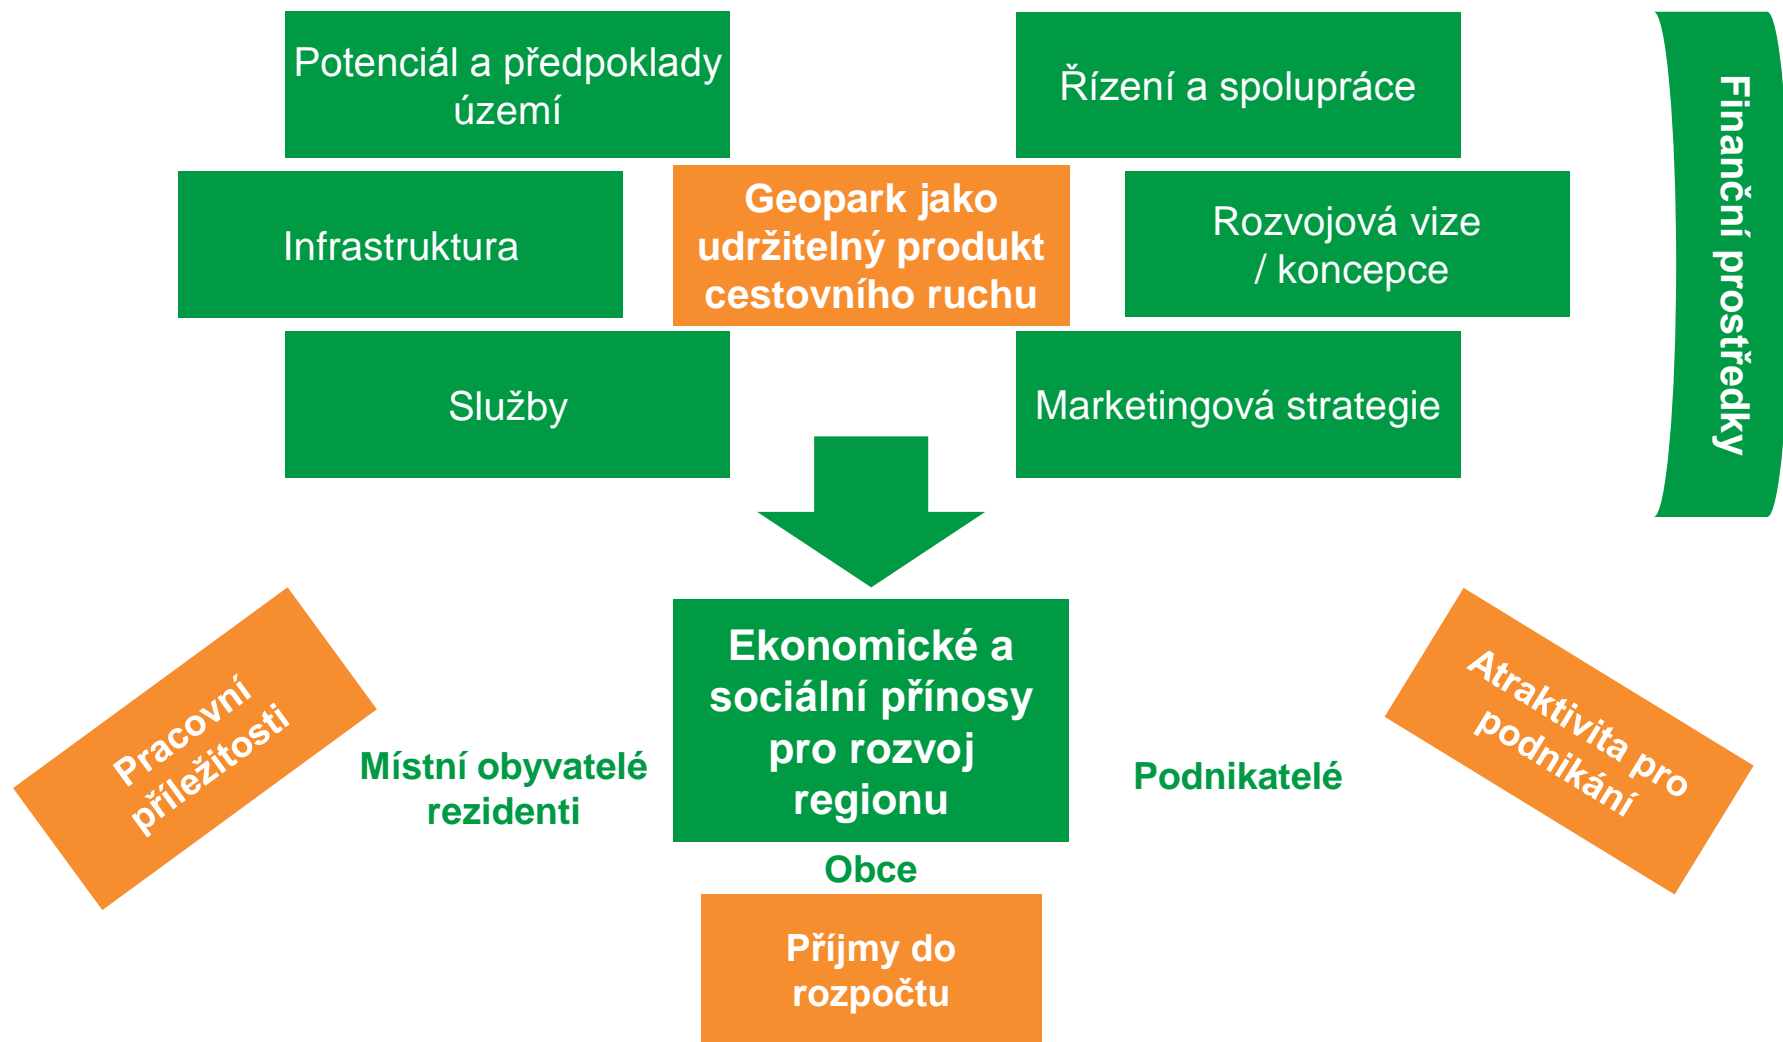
Potenciál a předpoklady území

Řízení a spolupráce

Finanční prostředky

Infrastruktura

Geopark jako udržitelný produkt cestovního ruchu

Rozvojová vize / koncepce

Služby

Marketingová strategie

Pracovní příležitosti

Místní obyvatelé rezidenti

Ekonomické a sociální přínosy pro rozvoj regionu

Podnikatelé

Atraktivita pro podnikání

Obce

Příjmy do rozpočtu